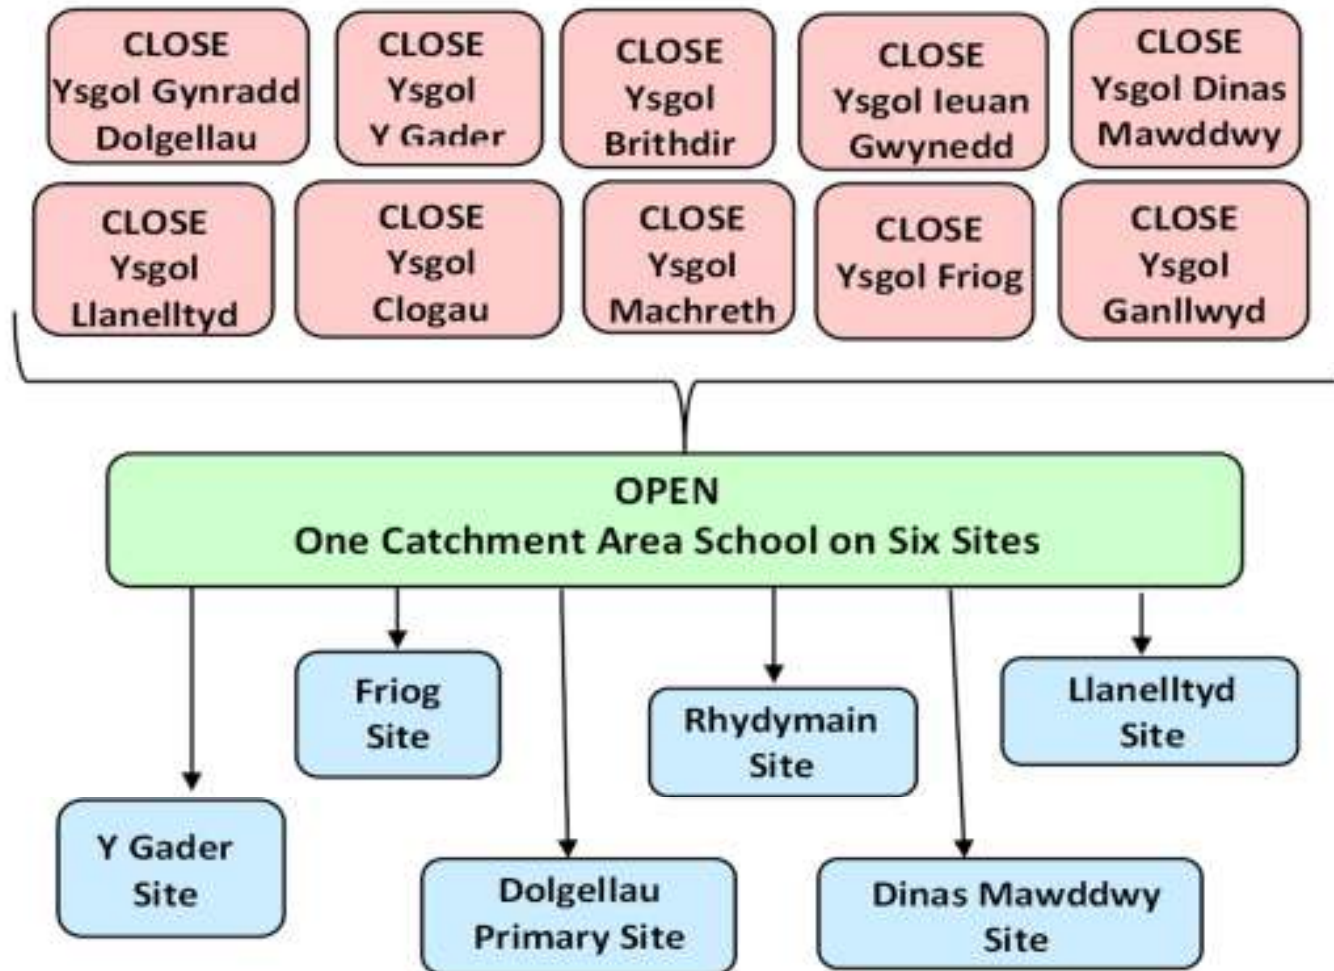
CLOSE
Ysgol Gynradd
Dolgellau

CLOSE
Ysgol
Y Gader

CLOSE
Ysgol
Brithdir

CLOSE
Ysgol Ieuan
Gwynedd

CLOSE
Ysgol Dinas
Mawddwy

CLOSE
Ysgol
Llanelltyd

CLOSE
Ysgol
Clogau

CLOSE
Ysgol
Machreth

CLOSE
Ysgol Friog

CLOSE
Ysgol
Ganllwyd

OPEN
One Catchment Area School on Six Sites

Friog
Site

Rhydymain
Site

Llanelltyd
Site

Y Gader
Site

Dolgellau
Primary Site

Dinas Mawddwy
Site